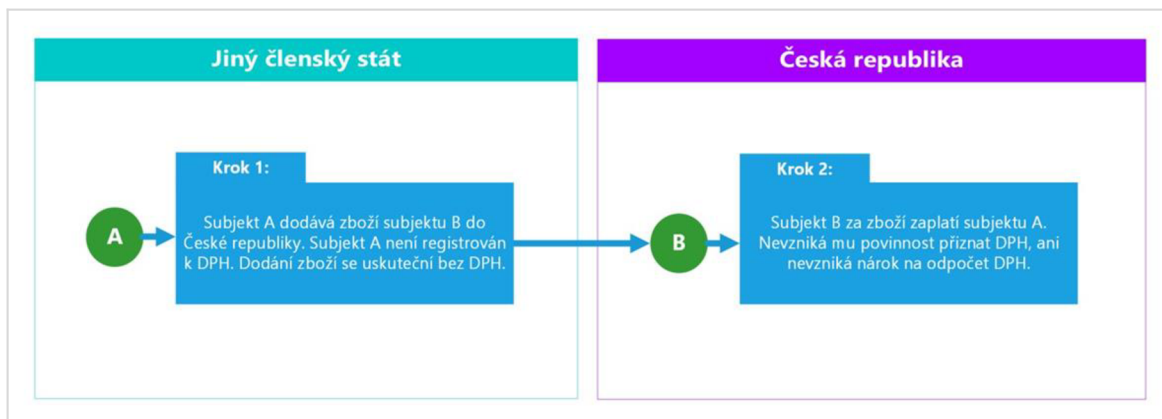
Jiný členský stát

Česká republika

Krok 1:

A

Subjekt A dodává zboží subjektu B do České republiky. Subjekt A není registrován k DPH. Dodání zboží se uskuteční bez DPH.

B

Krok 2:

Subjekt B za zboží zaplatí subjektu A. Nevzniká mu povinnost přiznat DPH, ani nevzniká nárok na odpočet DPH.